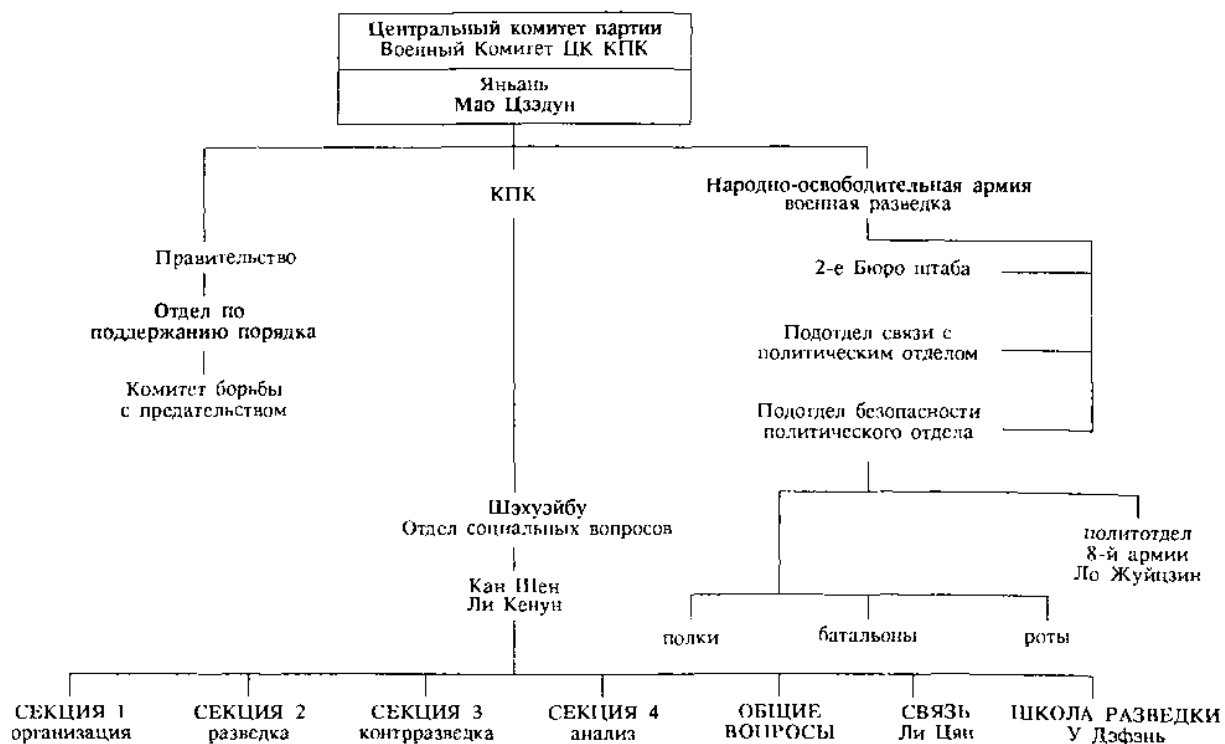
Центральный комитет партии
Военный Комитет ЦК КПК

Яньань
Мао Цзэдун

КПК

Народно-освободительная армия
военная разведка

Правительство

Отдел по поддержанию порядка

Комитет борьбы с предательством

2-е Бюро штаба

Подотдел связи с политическим отделом

Подотдел безопасности политического отдела

политотдел
8-й армии
Ло Жуйцзин

полки

батальоны

роты

Шэхуэйбу
Отдел социальных вопросов

Кан Шен
Ли Кенун

СЕКЦИЯ 1
организация

СЕКЦИЯ 2
разведка

СЕКЦИЯ 3
контрразведка

СЕКЦИЯ 4
анализ

ОБЩИЕ
ВОПРОСЫ

СВЯЗЬ
Ли Цян

ШКОЛА РАЗВЕДКИ
У Дэфэнь